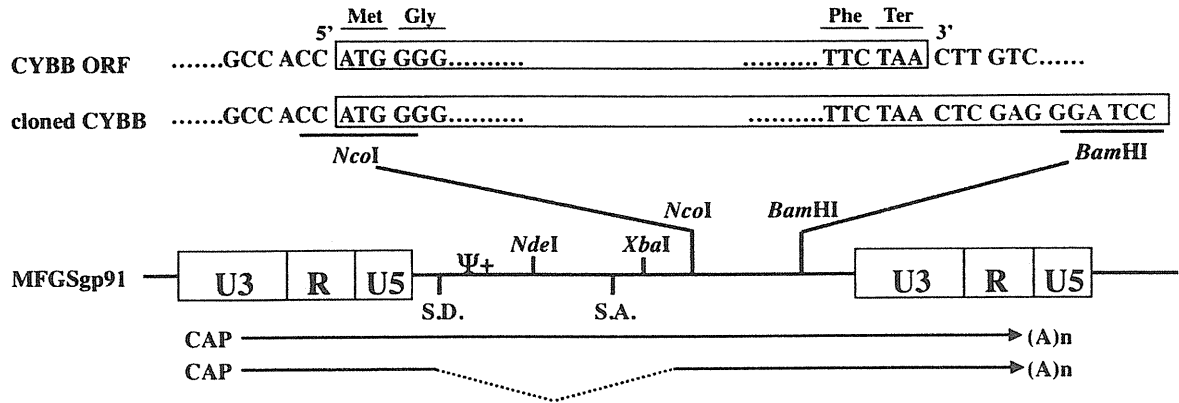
5' Met Gly Phe Ter 3'

CYBB ORF .......GCC ACC ATG GGG.......... .......... TTC TAA CTT GTC......

cloned CYBB .......GCC ACC ATG GGG.......... ..........TTC TAA CTC GAG GGA TCC

NcoI BamHI

NcoI BamHI

NdeI XbaI

$\Psi+$

MFGSgp91 U3 R U5 U3 R U5

S.D. S.A.

CAP (A)n

CAP (A)n